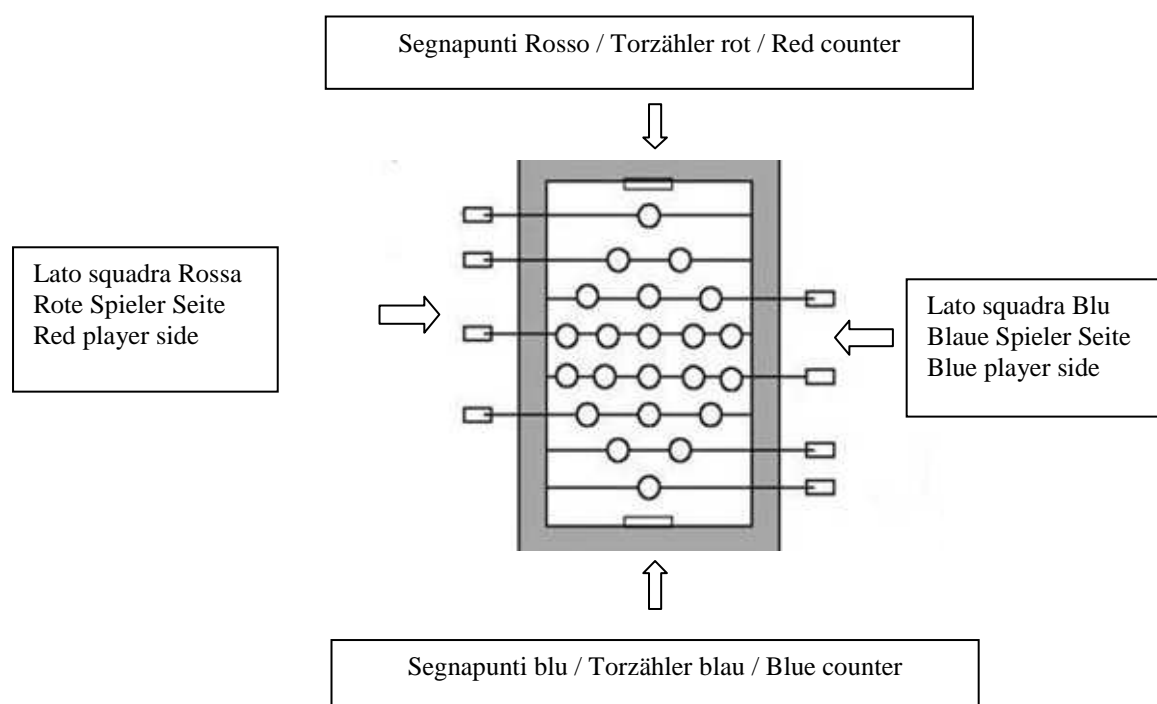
Segnapunti Rosso / Torzähler rot / Red counter

Lato squadra Rossa
Rote Spieler Seite
Red player side

Lato squadra Blu
Blaue Spieler Seite
Blue player side

Segnapunti blu / Torzähler blau / Blue counter